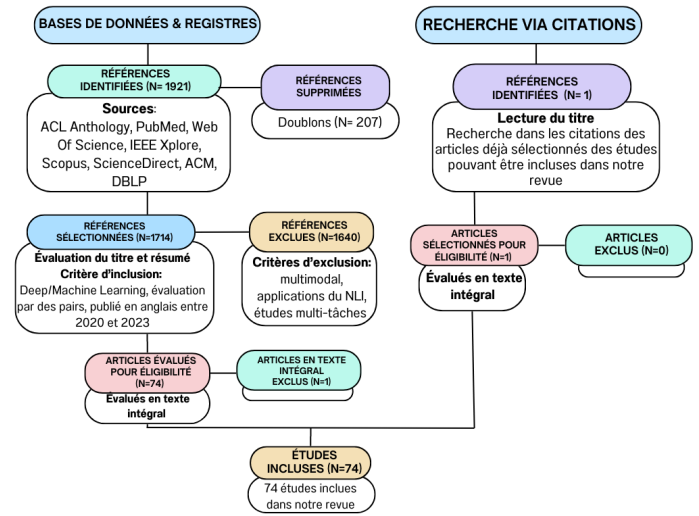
BASES DE DONNÉES & REGISTRES

RECHERCHE VIA CITATIONS

RÉFÉRENCES IDENTIFIÉES (N= 1921)

Sources:
ACL Anthology, PubMed, Web Of Science, IEEE Xplore, Scopus, ScienceDirect, ACM, DBLP

RÉFÉRENCES SUPPRIMÉES

Doublons (N= 207)

RÉFÉRENCES IDENTIFIÉES (N= 1)

Lecture du titre
Recherche dans les citations des articles déjà sélectionnés des études pouvant être incluses dans notre revue

RÉFÉRENCES SÉLECTIONNÉES (N=1714)

Évaluation du titre et résumé
Critère d'inclusion:
Deep/Machine Learning, évaluation par des pairs, publié en anglais entre 2020 et 2023

RÉFÉRENCES EXCLUES (N=1640)

Critères d'exclusion:
multimodal, applications du NLI, études multi-tâches

ARTICLES SÉLECTIONNÉS POUR ÉLIGIBILITÉ (N=1)

Évalués en texte intégral

ARTICLES EXCLUS (N=0)

ARTICLES ÉVALUÉS POUR ÉLIGIBILITÉ (N=74)

Évalués en texte intégral

ARTICLES EN TEXTE INTÉGRAL EXCLUS (N=1)

ÉTUDES INCLUSES (N=74)

74 études inclues dans notre revue